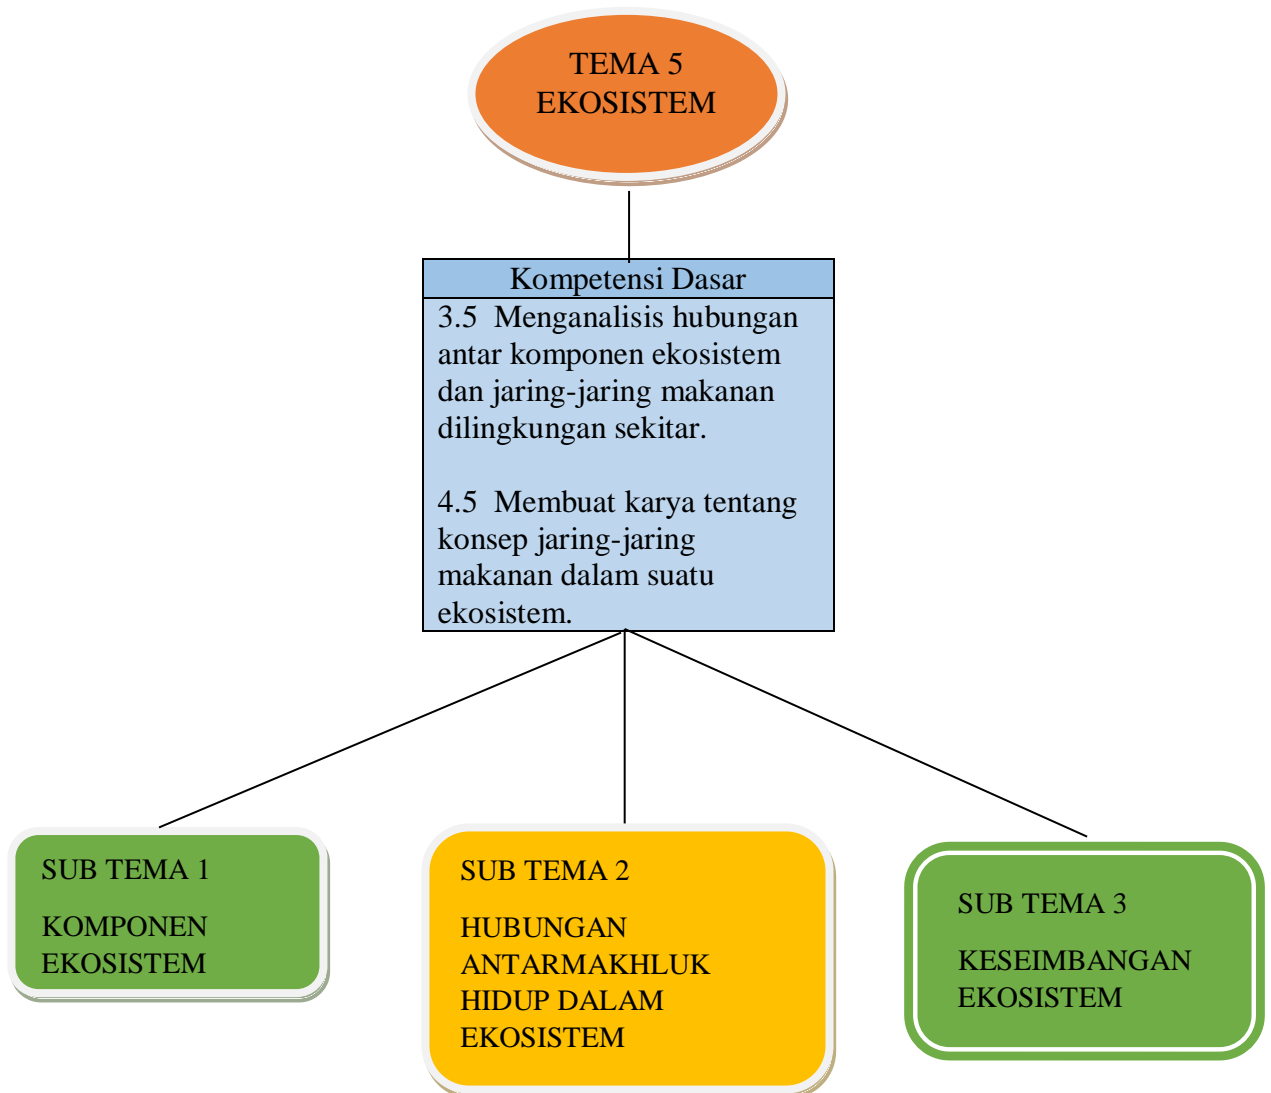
TEMA 5
EKOSISTEM

Kompetensi Dasar

3.5 Menganalisis hubungan antar komponen ekosistem dan jaring-jaring makanan dilingkungan sekitar.

4.5 Membuat karya tentang konsep jaring-jaring makanan dalam suatu ekosistem.

SUB TEMA 1

KOMPONEN EKOSISTEM

SUB TEMA 2

HUBUNGAN ANTARMAKHLUK HIDUP DALAM EKOSISTEM

SUB TEMA 3

KESEIMBANGAN EKOSISTEM